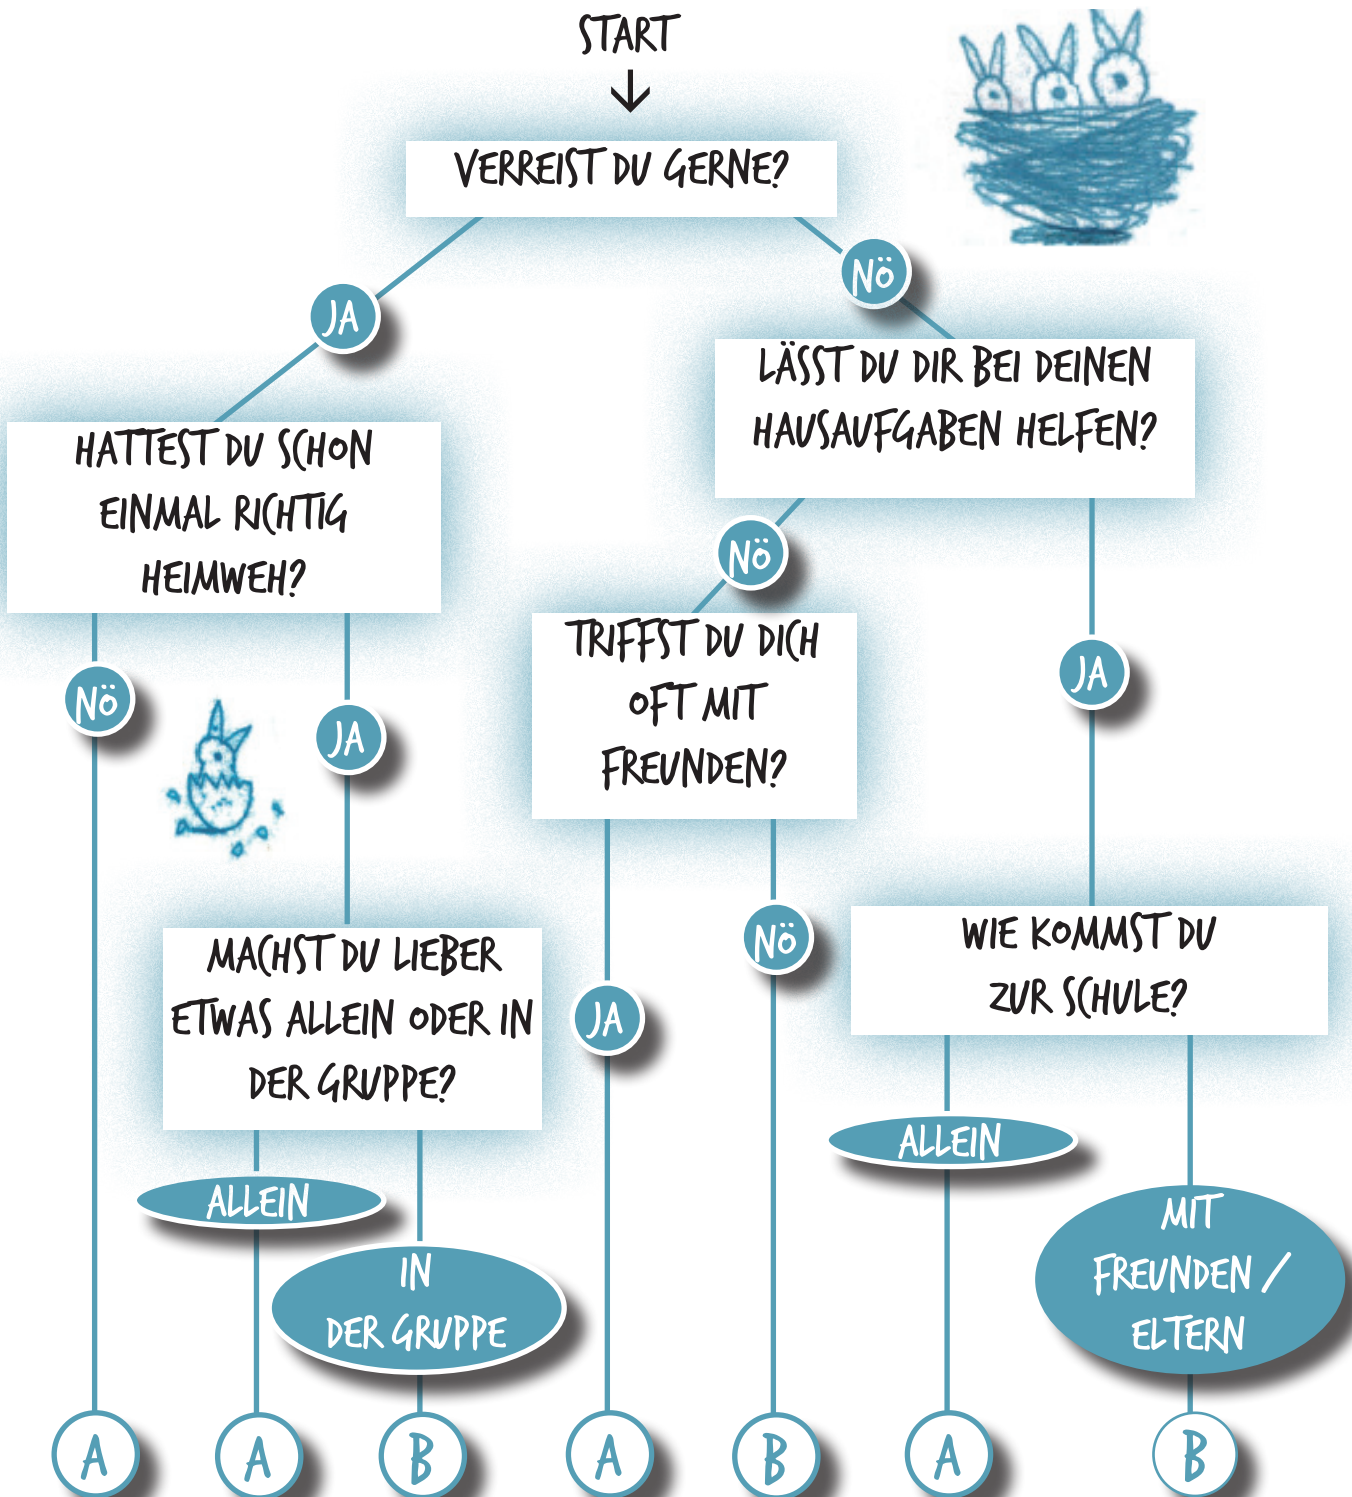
START

VERREIST DU GERNE?

JA

NÖ

HATTEST DU SCHON EINMAL RICHTIG HEIMWEH?

LÄSST DU DIR BEI DEINEN HAUSAUFGABEN HELFEN?

NÖ

NÖ

JA

TRIFFST DU DICH OFT MIT FREUNDEN?

JA

MACHST DU LIEBER ETWAS ALLEIN ODER IN DER GRUPPE?

JA

NÖ

WIE KOMMST DU ZUR SCHULE?

ALLEIN

IN DER GRUPPE

ALLEIN

MIT FREUNDEN / ELTERN

A

A

B

A

B

A

B